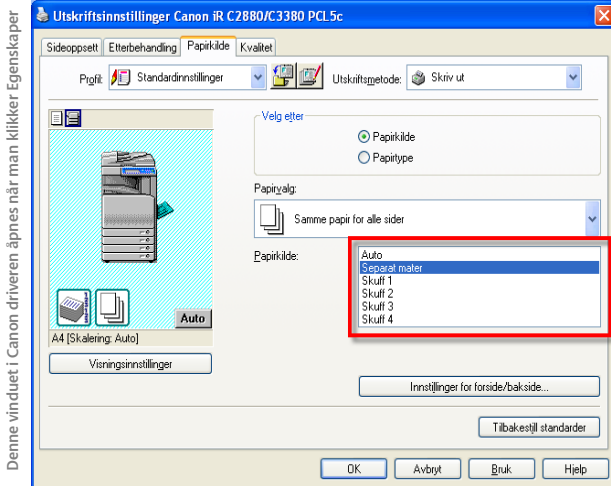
Denne vinduet i Canon driveren åpnes når man klikker Egenskaper

Utskriftsinnstillinger Canon iR C2880/C3380 PCL5c

Sideoppsett | Etterbehandling | Papirkilde | Kvalitet

Profil: Standardinnstillinger

Utskriftsmetode: Skriv ut

Velg etter
Papirkilde
Papirtype

Papirvalg:
Samme papir for alle sider

Papirkilde:
Auto
Separat mater
Skuff 1
Skuff 2
Skuff 3
Skuff 4

Auto
A4 [Skalering: Auto]
Visningsinnstillinger

Innstillinger for forside/bakside...

Tilbakestill standarder

OK | Avbryt | Bruk | Hjelp